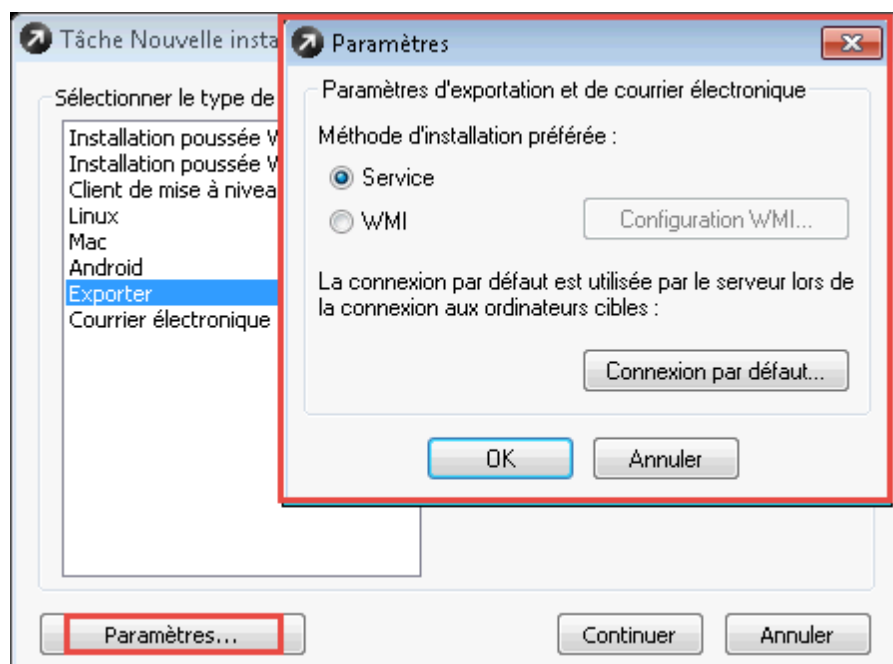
Tâche Nouvelle insta

Sélectionner le type de

Installation poussée W
Installation poussée W
Client de mise à nivea
Linux
Mac
Android
Exporter
Courrier électronique

Paramètres...

Continuer

Annuler

Paramètres

Paramètres d'exportation et de courrier électronique

Méthode d'installation préférée :

Service

WMI

Configuration WMI...

La connexion par défaut est utilisée par le serveur lors de la connexion aux ordinateurs cibles :

Connexion par défaut...

OK

Annuler